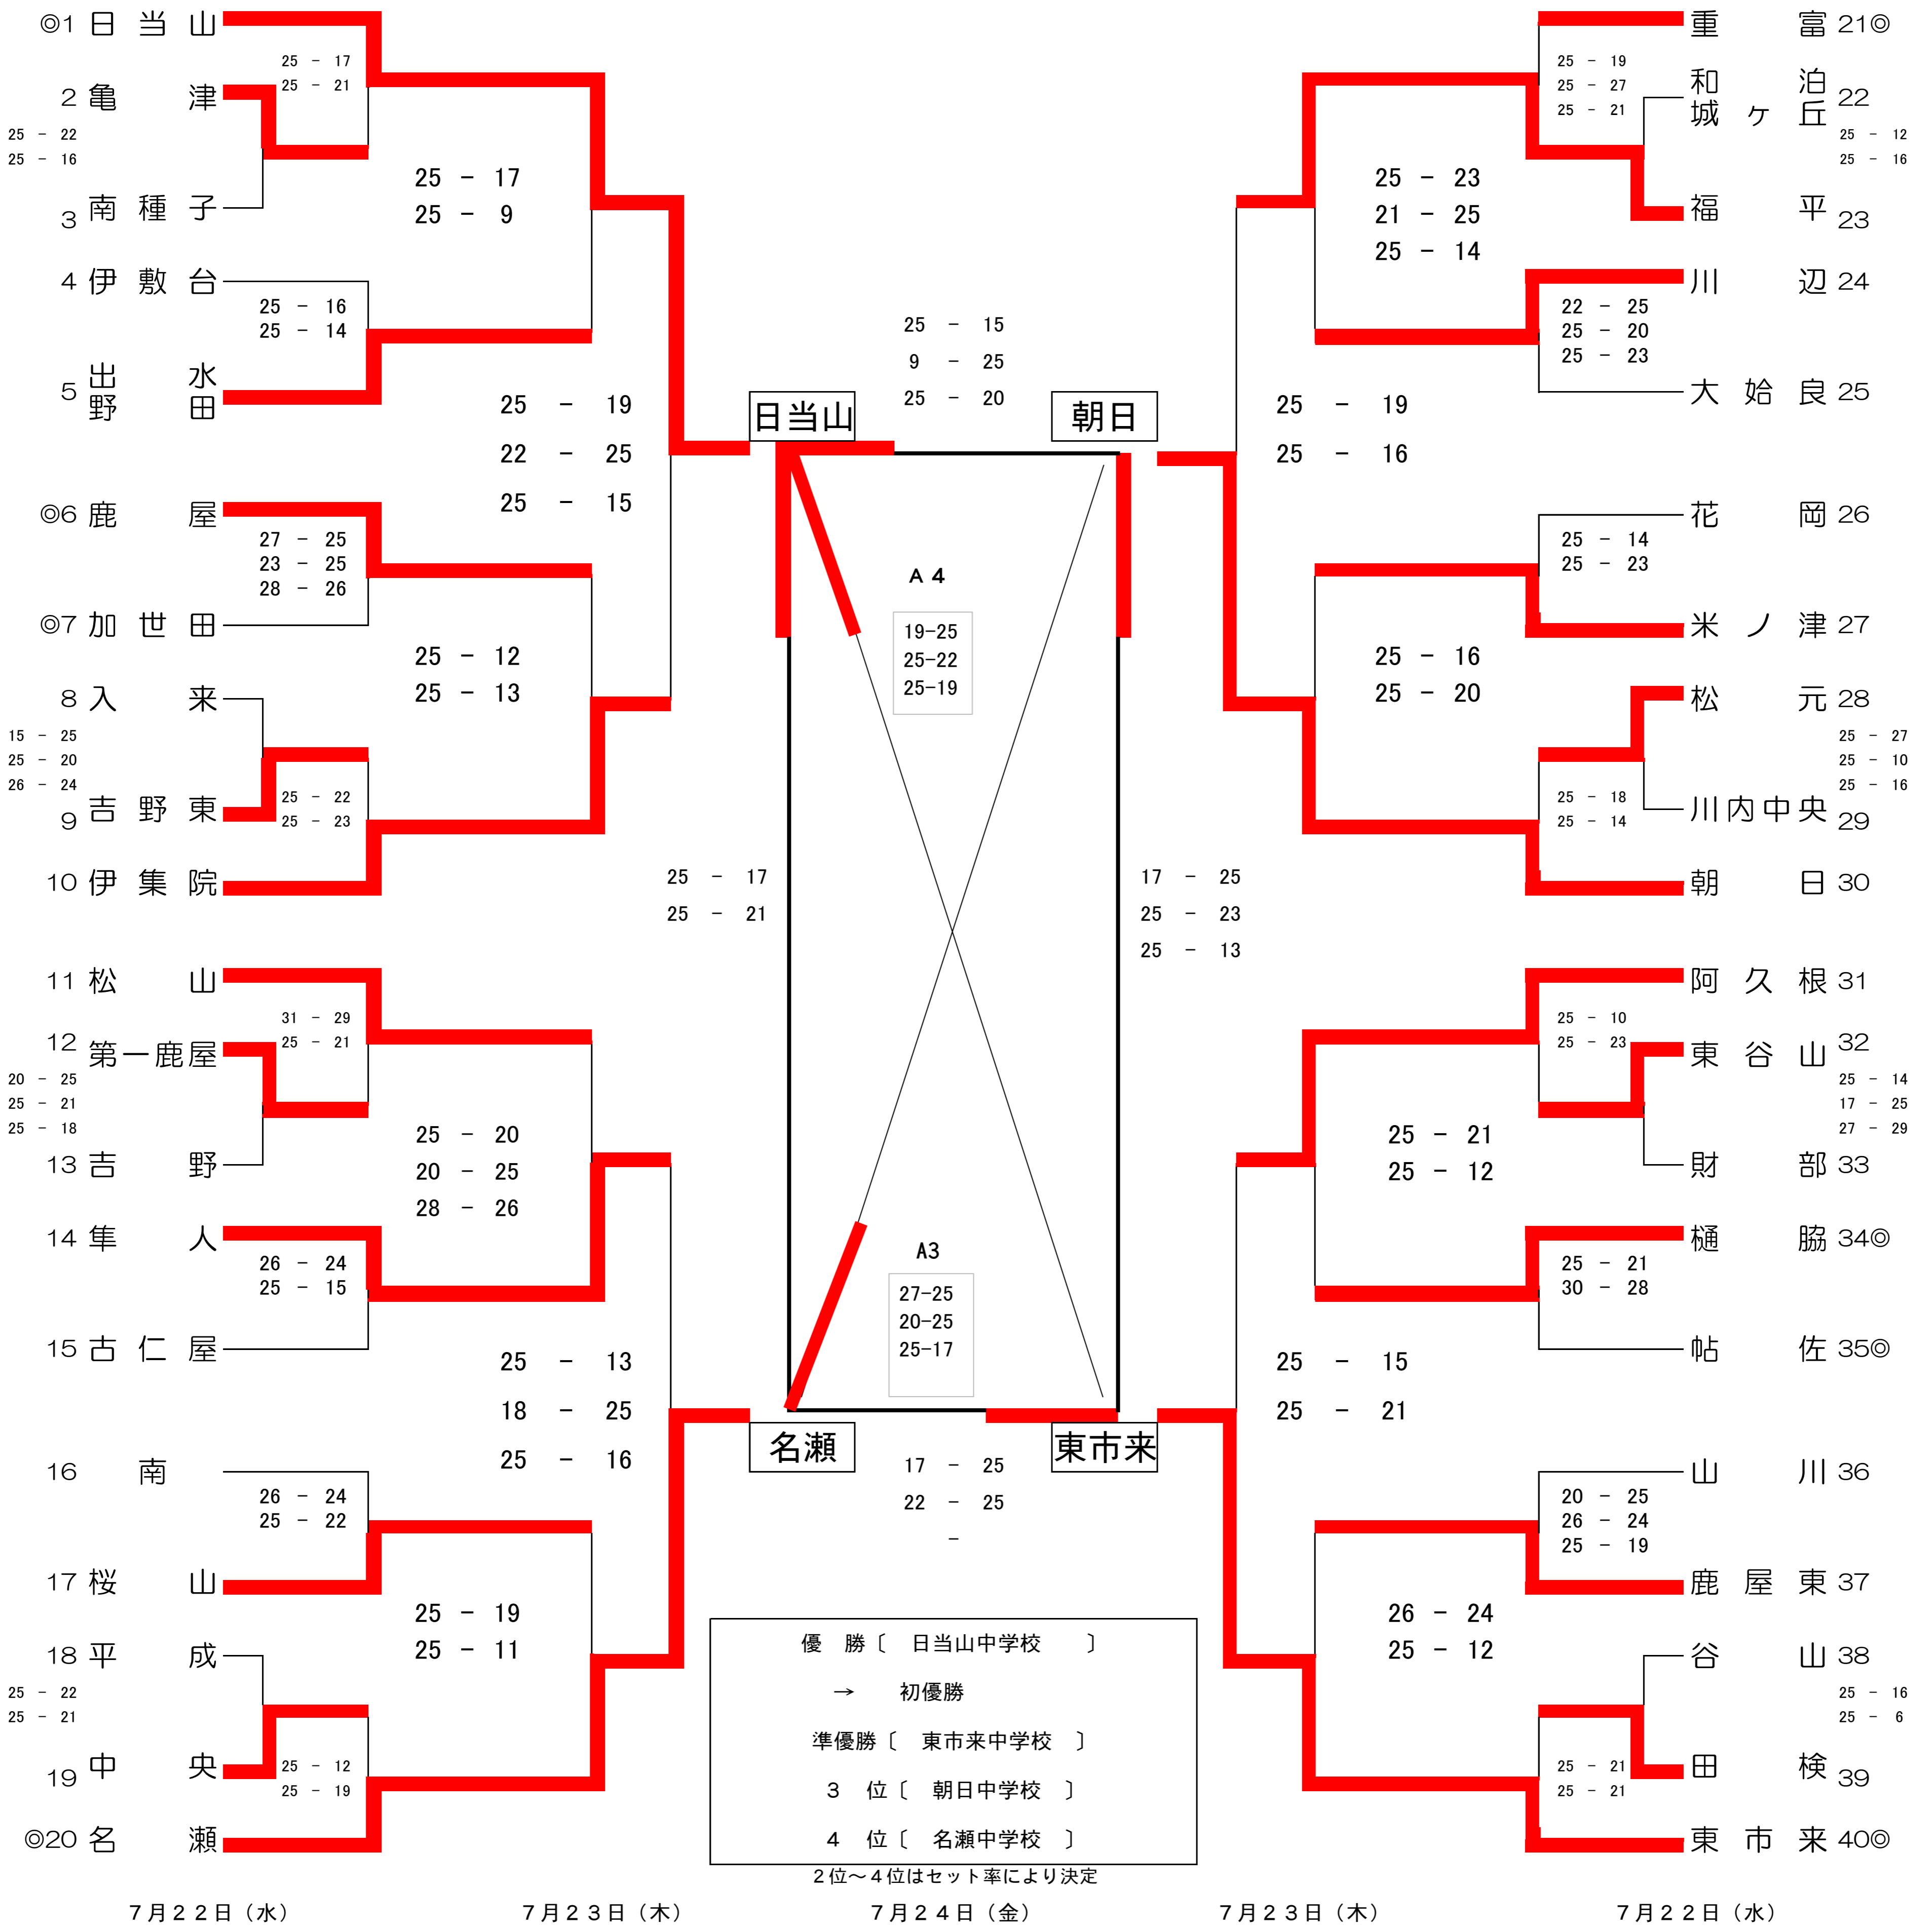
◎1 日当山
2 亀津
3 南種子
4 伊敷台
5 出水 野田
◎6 鹿屋
◎7 加世田
8 入来
9 吉野東
10 伊集院
11 松山
12 第一鹿屋
13 吉野
14 隼人
15 古仁屋
16 南
17 桜山
18 平成
19 中央
◎20 名瀬

25 － 17
25 － 21

25 － 22
25 － 16

25 － 17
25 － 9

25 － 16
25 － 14

25 － 19
22 － 25
25 － 15

27 － 25
23 － 25
28 － 26

25 － 12
25 － 13

15 － 25
25 － 20
26 － 24

25 － 22
25 － 23

25 － 17
25 － 21

31 － 29
25 － 21

20 － 25
25 － 21
25 － 18

25 － 20
20 － 25
28 － 26

26 － 24
25 － 15

25 － 13
18 － 25
25 － 16

26 － 24
25 － 22

25 － 19
25 － 11

25 － 22
25 － 21

25 － 12
25 － 19

日当山
朝日
名瀬
東市来

25 － 15
9 － 25
25 － 20

A 4
19-25
25-22
25-19

A3
27-25
20-25
25-17

17 － 25
22 － 25
－

重富 21◎
和泊 22
城ケ丘
福平 23
川辺 24
大始良 25
花岡 26
米ノ津 27
松元 28
川内中央 29
朝日 30
阿久根 31
東谷山 32
財部 33
樋脇 34◎
帖佐 35◎
山川 36
鹿屋東 37
谷山 38
田検 39
東市来 40◎

25 － 19
25 － 27
25 － 21

25 － 12
25 － 16

25 － 23
21 － 25
25 － 14

22 － 25
25 － 20
25 － 23

25 － 19
25 － 16

25 － 14
25 － 23

25 － 16
25 － 20

25 － 27
25 － 10
25 － 16

25 － 18
25 － 14

17 － 25
25 － 23
25 － 13

25 － 10
25 － 23

25 － 14
17 － 25
27 － 29

25 － 21
25 － 12

25 － 21
30 － 28

25 － 15
25 － 21

20 － 25
26 － 24
25 － 19

26 － 24
25 － 12

25 － 16
25 － 6

25 － 21
25 － 21

優勝〔 日当山中学校 〕
→ 初優勝
準優勝〔 東市来中学校 〕
3 位〔 朝日中学校 〕
4 位〔 名瀬中学校 〕
２位～４位はセット率により決定

７月２２日（水）
７月２３日（木）
７月２４日（金）
７月２３日（木）
７月２２日（水）